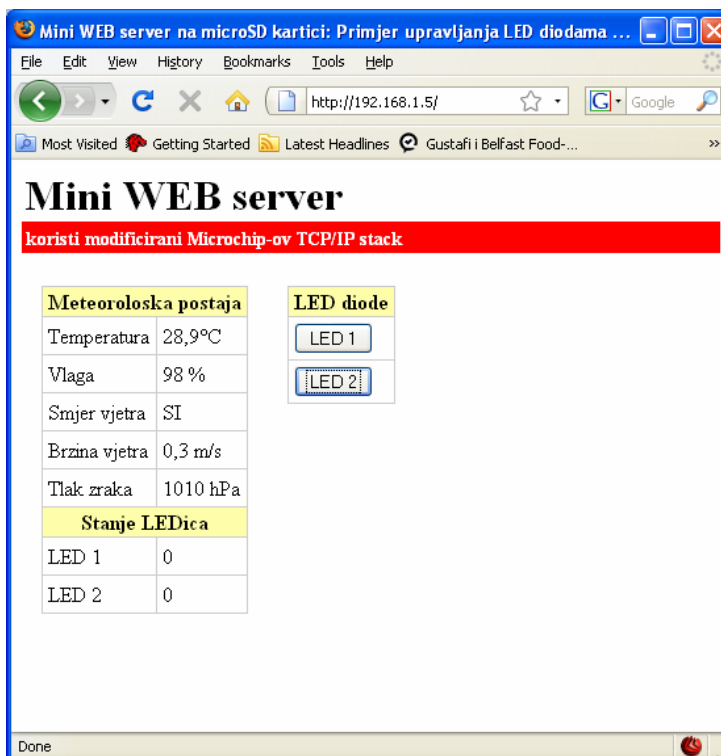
Mini WEB server na microSD kartici: Primjer upravljanja LED diodama ...

File Edit View History Bookmarks Tools Help

http://192.168.1.5/

Google

Most Visited Getting Started Latest Headlines Gustafi i Belfast Food-...

Mini WEB server

koristi modificirani Microchip-ov TCP/IP stack

| Meteoroloska postaja | |
|---|---|
| Temperatura | 28,9°C |
| Vlaga | 98 % |
| Smjer vjetra | SI |
| Brzina vjetra | 0,3 m/s |
| Tlak zraka | 1010 hPa |
| Stanje LEDica | |
| LED 1 | 0 |
| LED 2 | 0 |

| LED diode |
|---|
| LED 1 |
| LED 2 |

Done